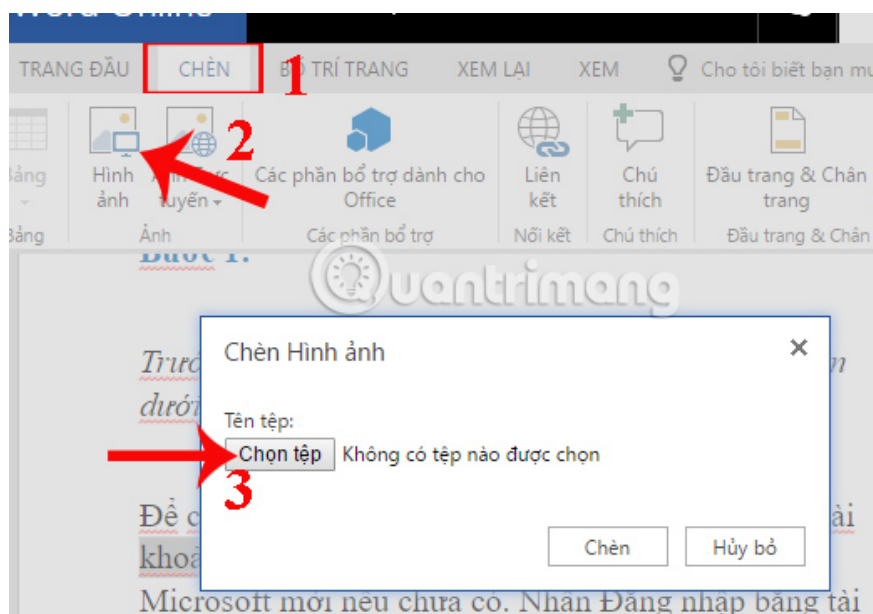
Word Online

TRANG ĐẦU CHÈN 1 BỐ TRÍ TRANG XEM LẠI XEM Cho tôi biết bạn mu

Bảng Hình ảnh 2 Ảnh trực tuyến Các phần bổ trợ dành cho Office Liên kết Chú thích Đầu trang & Chân trang

Bảng Ảnh Các phần bổ trợ Nối kết Chú thích Đầu trang & Chân

Bước 1:

Quantrimang

Trướ dướ

Chèn Hình ảnh

Tên tệp:

Chọn tệp Không có tệp nào được chọn

3

Để c khoả

Chèn Hủy bỏ

Microsoft mới nếu chưa có. Nhấn Đăng nhập bằng tài